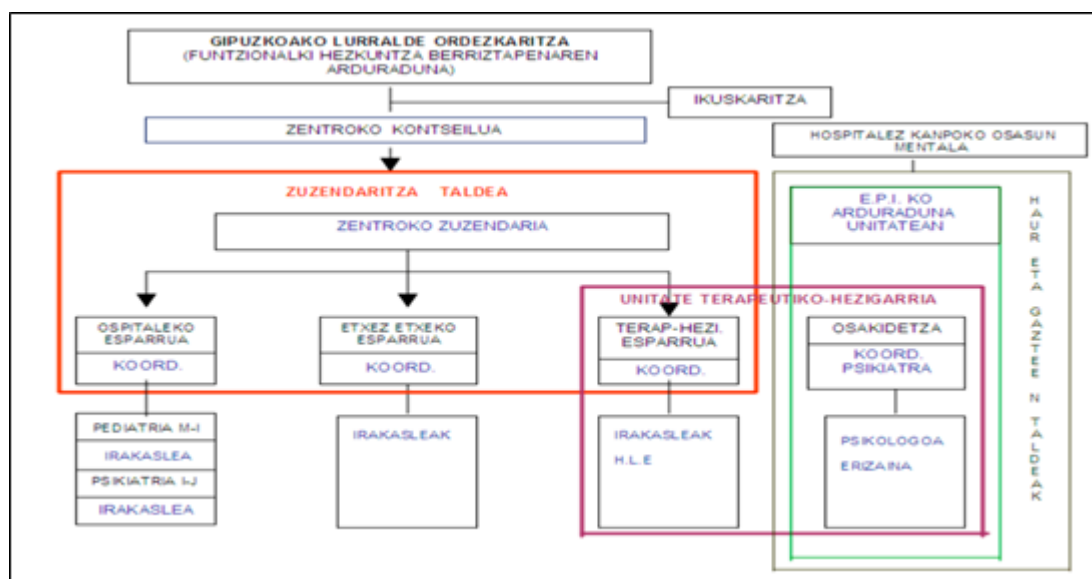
GIPUZKOAKO LURRALDE ORDEZKARITZA
(FUNTZIONALKI HEZKUNTZA BERRIZTAPENAREN ARDURADUNA)

IKUSKARITZA

ZENTROKO KONTSEILUA

HOSPITALEZ KANPOKO OSASUN MENTALA

ZUZENDARITZA TALDEA

ZENTROKO ZUZENDARIA

E.P.I. KO ARDURADUNA UNITATEAN

HAUR ETA GAZTEEN TALDEAK

UNITATE TERAPEUTIKO-HEZIGARRIA

OSPITALEKO ESPARRUA

KOORD.

ETXEZ ETXEKO ESPARRUA

KOORD.

TERAP-HEZI. ESPARRUA

KOORD.

OSAKIDETZA

KOORD. PSIKIATRA

PEDIATRIA M-I

IRAKASLEA

PSIKIATRIA I-J

IRAKASLEA

IRAKASLEAK

IRAKASLEAK

H.L.E

PSIKOLOGOA

ERIZAINA